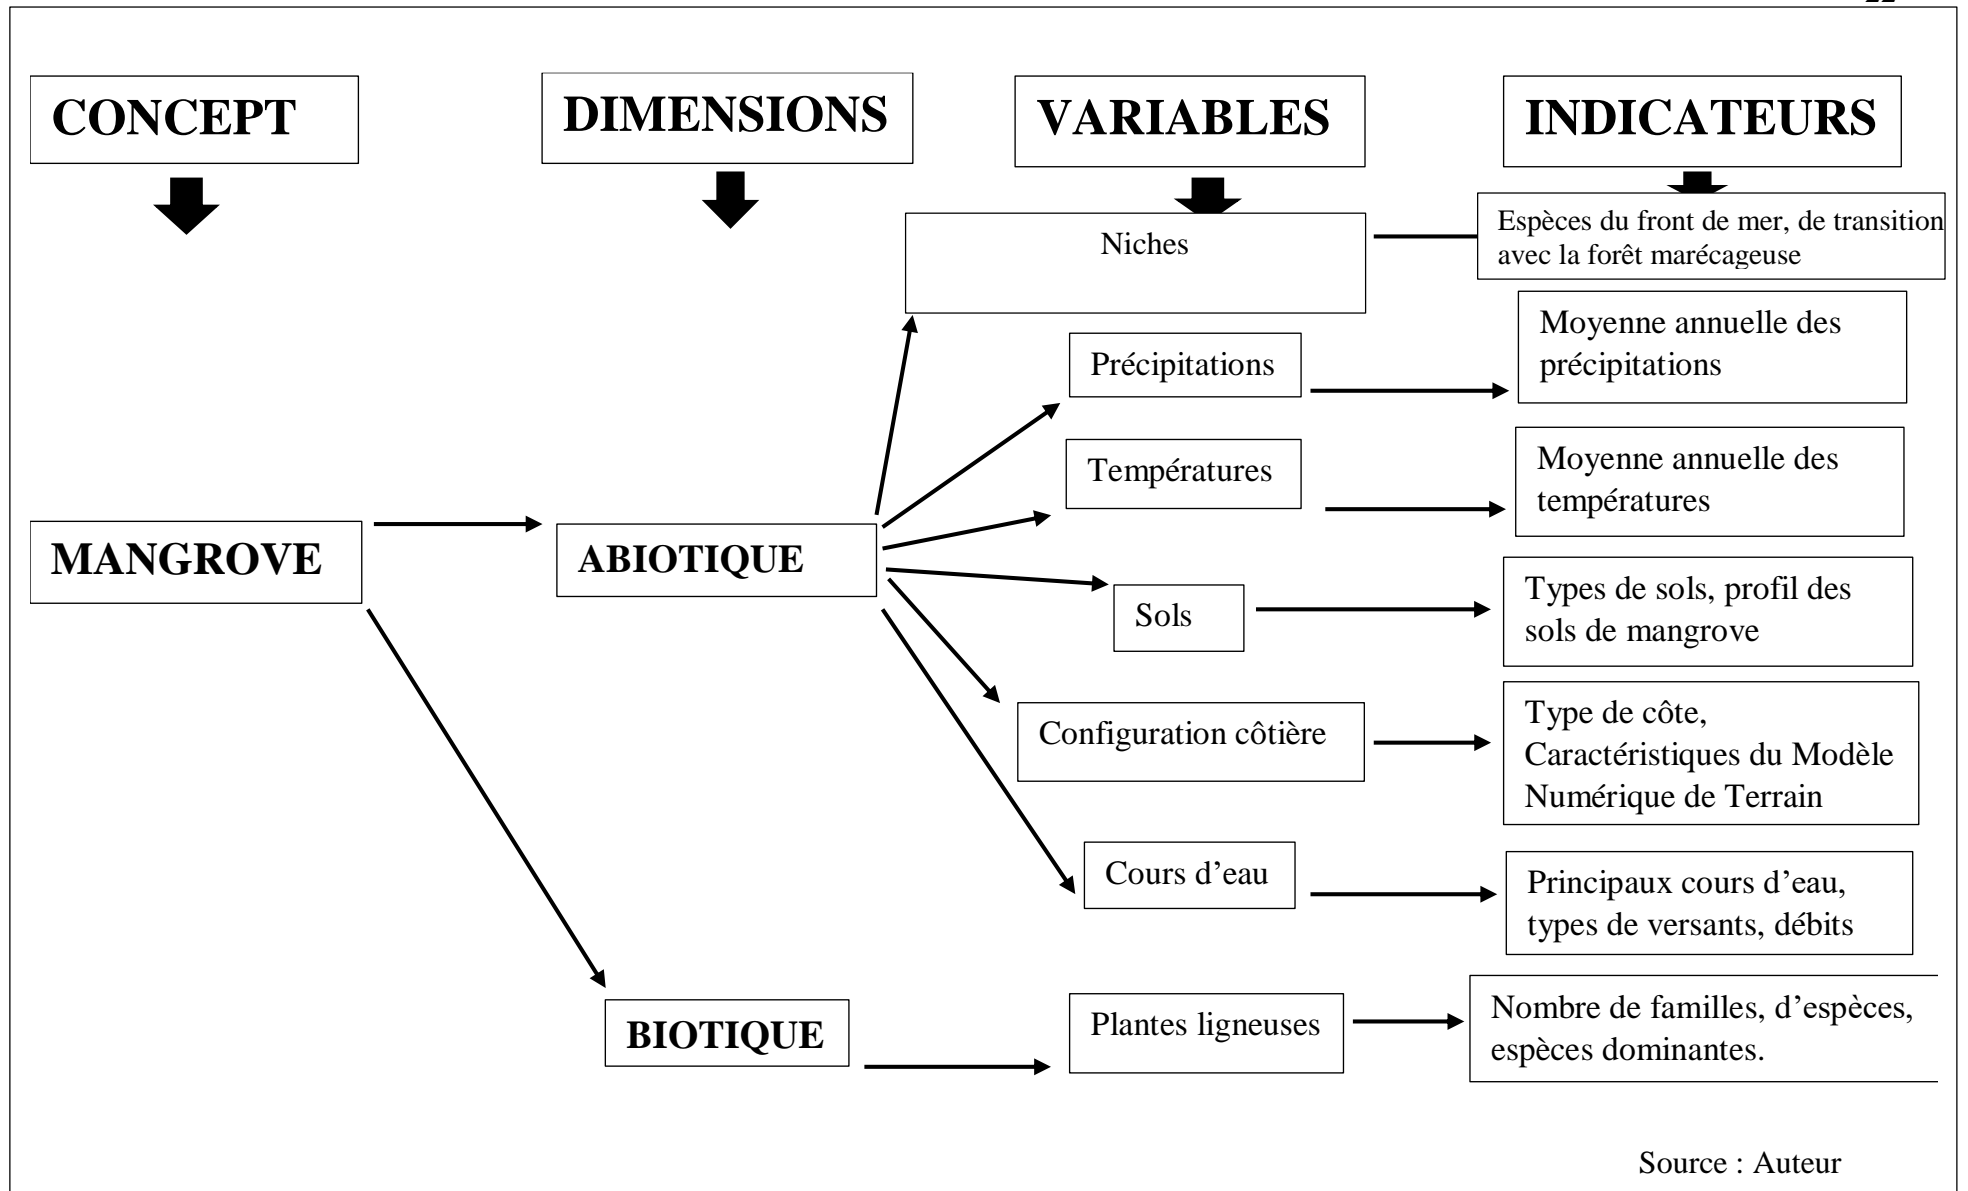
22

CONCEPT

DIMENSIONS

VARIABLES

INDICATEURS

Niches

Espèces du front de mer, de transition avec la forêt marécageuse

Précipitations

Moyenne annuelle des précipitations

Températures

Moyenne annuelle des températures

MANGROVE

ABIOTIQUE

Sols

Types de sols, profil des sols de mangrove

Configuration côtière

Type de côte, Caractéristiques du Modèle Numérique de Terrain

Cours d'eau

Principaux cours d'eau, types de versants, débits

BIOTIQUE

Plantes ligneuses

Nombre de familles, d'espèces, espèces dominantes.

Source : Auteur